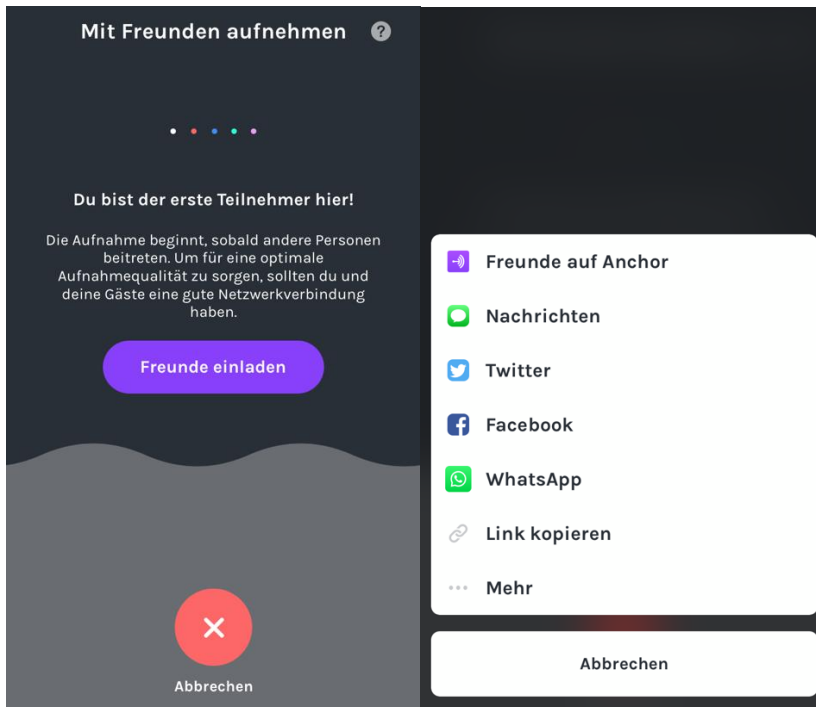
Mit Freunden aufnehmen ?

Du bist der erste Teilnehmer hier!

Die Aufnahme beginnt, sobald andere Personen beitreten. Um für eine optimale Aufnahmequalität zu sorgen, sollten du und deine Gäste eine gute Netzwerkverbindung haben.

Freunde einladen

Abbrechen

Freunde auf Anchor

Nachrichten

Twitter

Facebook

WhatsApp

Link kopieren

Mehr

Abbrechen